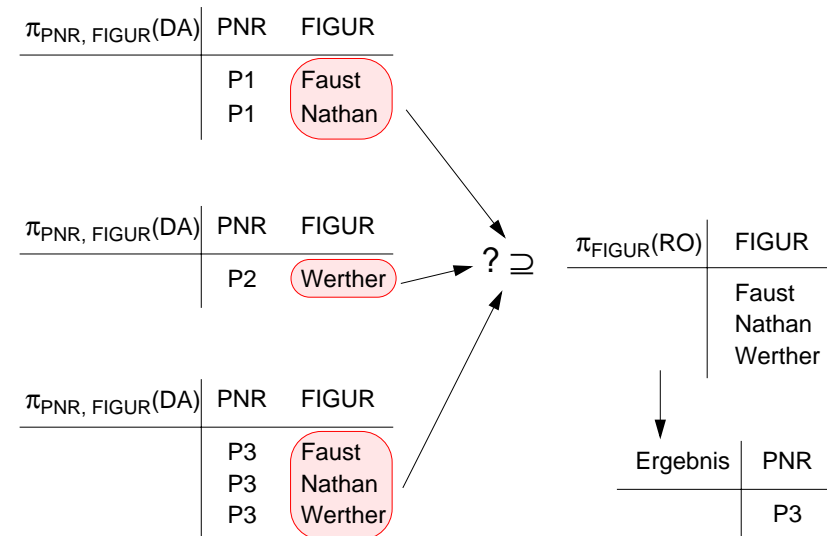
| $\pi_{PNR, FIGUR}(DA)$ | PNR | FIGUR |
|---|---|---|
| | P1 | Faust |
| | P1 | Nathan |

| $\pi_{PNR, FIGUR}(DA)$ | PNR | FIGUR |
|---|---|---|
| | P2 | Werther |

| $\pi_{PNR, FIGUR}(DA)$ | PNR | FIGUR |
|---|---|---|
| | P3 | Faust |
| | P3 | Nathan |
| | P3 | Werther |

? $\supseteq$

| $\pi_{FIGUR}(RO)$ | FIGUR |
|---|---|
| | Faust |
| | Nathan |
| | Werther |

| Ergebnis | PNR |
|---|---|
| | P3 |